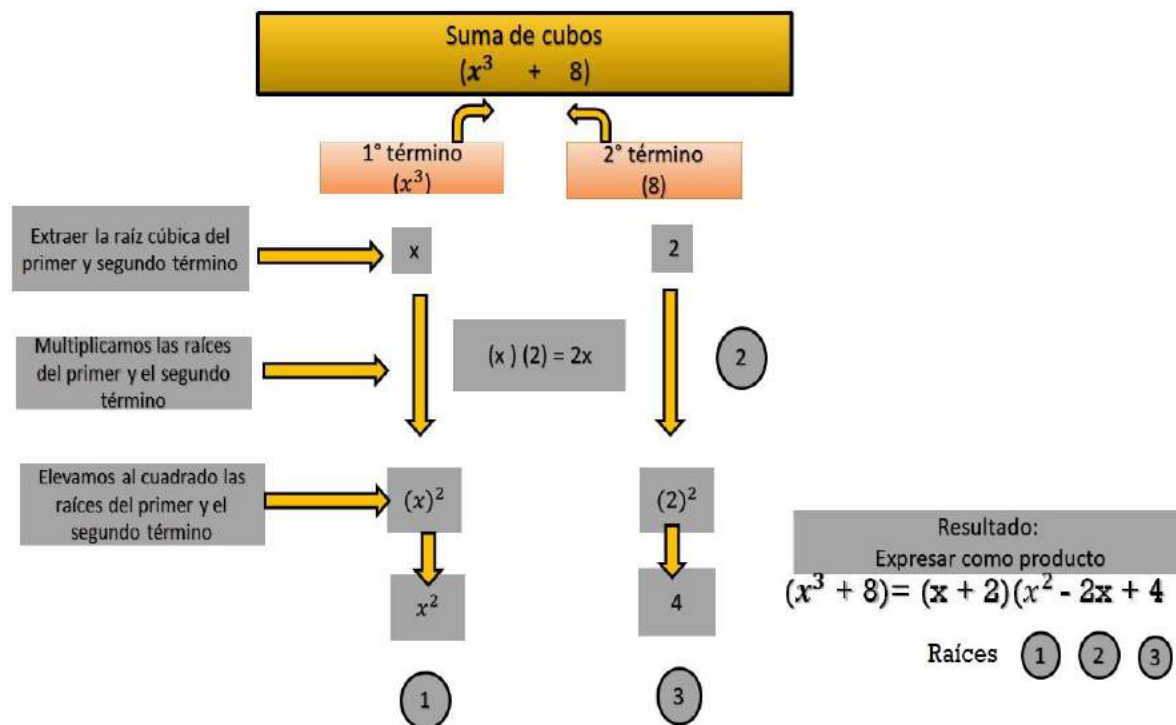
Suma de cubos
$(x^3 \quad + \quad 8)$

1° término
$(x^3)$

2° término
(8)

Extraer la raíz cúbica del primer y segundo término

x

2

Multiplicamos las raíces del primer y el segundo término

(x ) (2) = 2x

2

Elevamos al cuadrado las raíces del primer y el segundo término

$(x)^2$

$(2)^2$

$x^2$

4

1

3

Resultado:
Expresar como producto
$(x^3 + 8) = (\mathbf{x} + 2)(x^2 - 2\mathbf{x} + 4$

Raíces 1 2 3